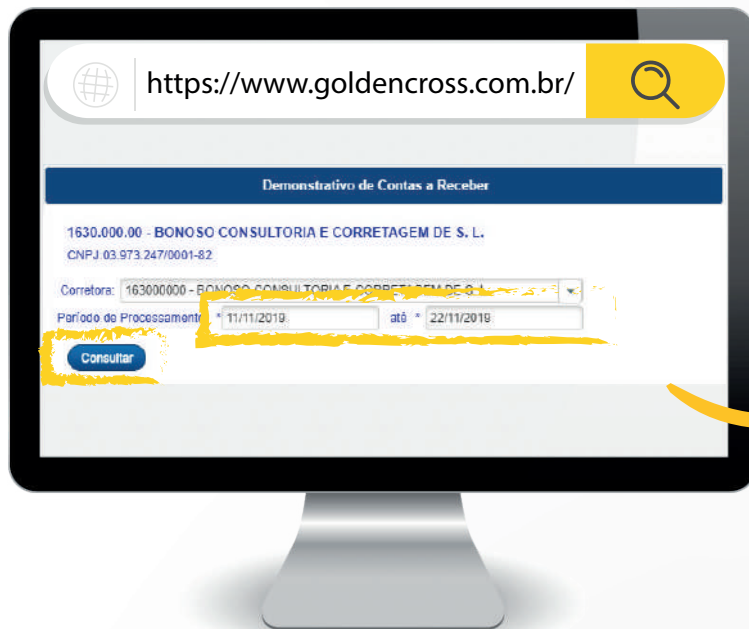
https://www.goldencross.com.br/

Demonstrativo de Contas a Receber

1630.000.00 - BONOSO CONSULTORIA E CORRETAGEM DE S. L.
CNPJ 03.973.247/0001-82

Corretora: 163000000 - BONOSO CONSULTORIA E CORRET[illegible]EM DE S. L.

Período de Processamento * 11/11/2019 até * 22/11/2019

Consultar